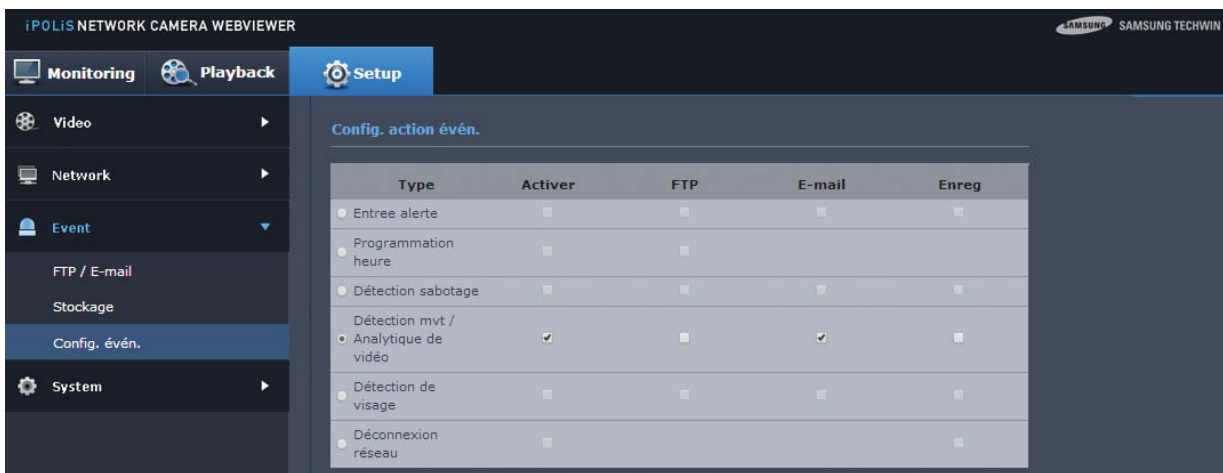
iPOLiS NETWORK CAMERA WEBVIEWER

SAMSUNG SAMSUNG TECHWIN

Monitoring Playback Setup

Video

Network

Event

FTP / E-mail

Stockage

Config. évén.

System

Config. action évén.

| Type | Activer | FTP | E-mail | Enreg |
|---|---|---|---|---|
| Entree alerte | | | | |
| Programmation heure | | | | |
| Détection sabotage | | | | |
| Détection mvt / Analytique de vidéo | ✔ | | ✔ | |
| Détection de visage | | | | |
| Déconnexion réseau | | | | |